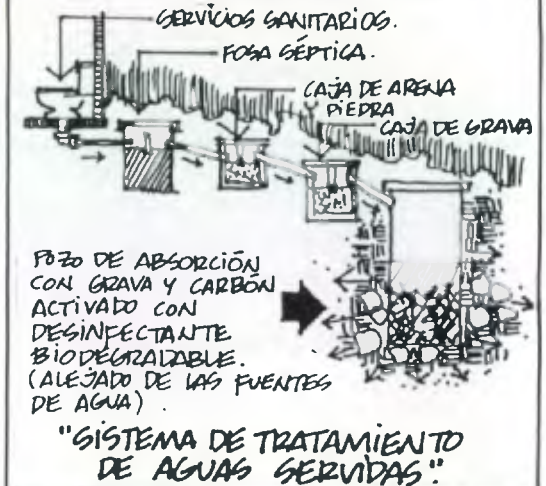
SERVICIOS SANITARIOS.
FOSA SÉPTICA.
CAJA DE ARENA Y PIEDRA
CAJA DE GRAVA

POZO DE ABSORCIÓN CON GRAVA Y CARBÓN ACTIVADO CON DESINFECTANTE BIODEGRADABLE. (ALEJADO DE LAS FUENTES DE AGUA).

"SISTEMA DE TRATAMIENTO DE AGUAS SERVIDAS"